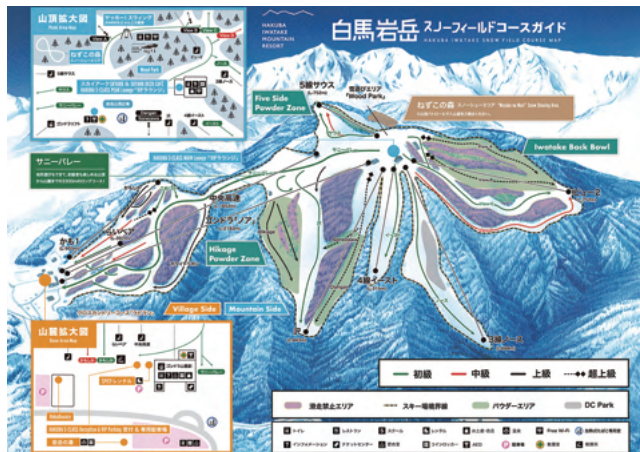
山頂拡大図
Peak Area Map

ねずこの森

Wood Park

HAKUBA IWATAKE MOUNTAIN RESORT

白馬岩岳 スノーフィールドコースガイド
HAKUBA IWATAKE SNOW FIELD COURSE MAP

5線サウス

Wood Park

ねずこの森 スノーシューエリア "Woods in Nest" Snow Shoeing Area

Five Side Powder Zone

Iwatake Back Bowl

サニーバレー

ゴンドラリフト

Hikage Powder Zone

かもしか

4線ゲレンデ

3線ゲレンデ

Village Side

Mountain Side

山麓拡大図
Base Area Map

初級

中級

上級

超上級

滑走禁止エリア

スキー場境界線

パウダーエリア

DC Park